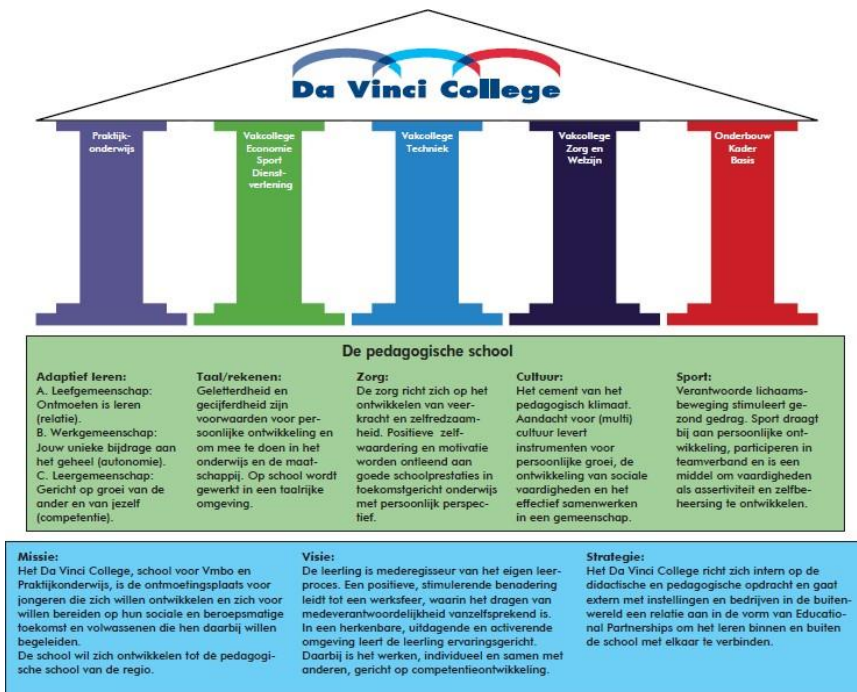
Da Vinci College

Praktijkonderwijs

Vakcollege Economie Sport Dienstverlening

Vakcollege Techniek

Vakcollege Zorg en Welzijn

Onderbouw Kader Basis

De pedagogische school

Adaptief leren:
A. Leefgemeenschap: Ontmoeten is leren (relatie).
B. Werkgemeenschap: Jouw unieke bijdrage aan het geheel (autonomie).
C. Leergemeenschap: Gericht op groei van de ander en van jezelf (competentie).

Taal/rekenen:
Geletterdheid en gecijferdheid zijn voorwaarden voor persoonlijke ontwikkeling en om mee te doen in het onderwijs en de maatschappij. Op school wordt gewerkt in een taalrijke omgeving.

Zorg:
De zorg richt zich op het ontwikkelen van veerkracht en zelfredzaamheid. Positieve zelfwaardering en motivatie worden ontleend aan goede schoolprestaties in toekomstgericht onderwijs met persoonlijk perspectief.

Cultuur:
Het cement van het pedagogisch klimaat. Aandacht voor (multi) cultuur levert instrumenten voor persoonlijke groei, de ontwikkeling van sociale vaardigheden en het effectief samenwerken in een gemeenschap.

Sport:
Verantwoorde lichaamsbeweging stimuleert gezond gedrag. Sport draagt bij aan persoonlijke ontwikkeling, participeren in teamverband en is een middel om vaardigheden als assertiviteit en zelfbeheersing te ontwikkelen.

Missie:
Het Da Vinci College, school voor Vmbo en Praktijkonderwijs, is de ontmoetingsplaats voor jongeren die zich willen ontwikkelen en zich voor willen bereiden op hun sociale en beroepsmatige toekomst en volwassenen die hen daarbij willen begeleiden.
De school wil zich ontwikkelen tot de pedagogische school van de regio.

Visie:
De leerling is mederegisseur van het eigen leerproces. Een positieve, stimulerende benadering leidt tot een werksfeer, waarin het dragen van medeverantwoordelijkheid vanzelfsprekend is. In een herkenbare, uitdagende en activerende omgeving leert de leerling ervaringsgericht. Daarbij is het werken, individueel en samen met anderen, gericht op competentieontwikkeling.

Strategie:
Het Da Vinci College richt zich intern op de didactische en pedagogische opdracht en gaat extern met instellingen en bedrijven in de buitenwereld een relatie aan in de vorm van Educational Partnerships om het leren binnen en buiten de school met elkaar te verbinden.